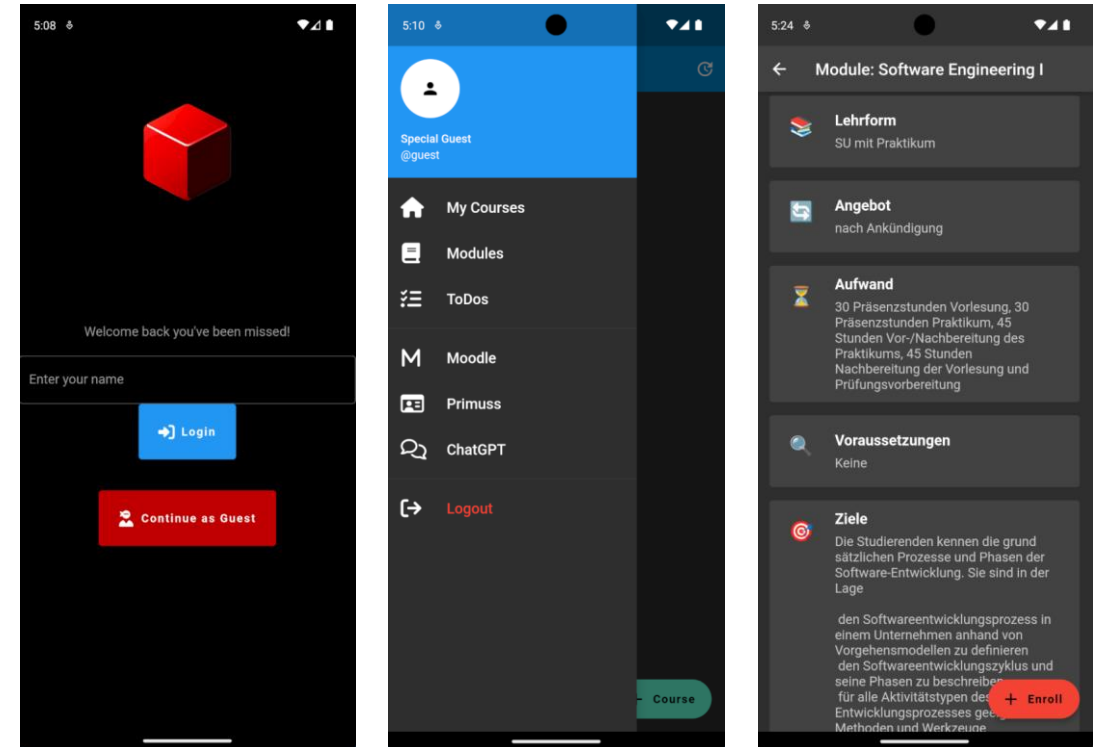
5:08

Welcome back you've been missed!

Enter your name

Login

Continue as Guest

5:10

Special Guest
@guest

My Courses

Modules

ToDos

Moodle

Primuss

ChatGPT

Logout

Course

5:24

Module: Software Engineering I

Lehrform
SU mit Praktikum

Angebot
nach Ankündigung

Aufwand
30 Präsenzstunden Vorlesung, 30 Präsenzstunden Praktikum, 45 Stunden Vor-/Nachbereitung des Praktikums, 45 Stunden Nachbereitung der Vorlesung und Prüfungsvorbereitung

Voraussetzungen
Keine

Ziele
Die Studierenden kennen die grund sätzlichen Prozesse und Phasen der Software-Entwicklung. Sie sind in der Lage

den Softwareentwicklungsprozess in einem Unternehmen anhand von Vorgehensmodellen zu definieren
den Softwareentwicklungszyklus und seine Phasen zu beschreiben
für alle Aktivitätstypen des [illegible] Entwicklungsprozesses ge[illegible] Methoden und Werkzeuge

Enroll